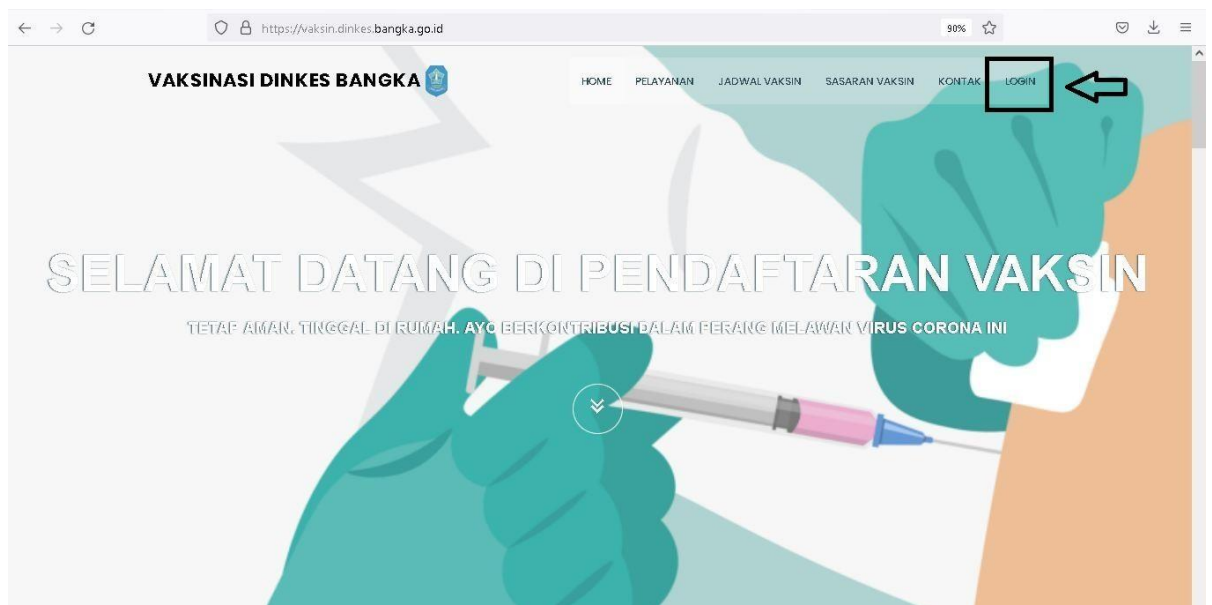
https://vaksin.dinkes.bangka.go.id

90%

VAKSINASI DINKES BANGKA

HOME PELAYANAN JADWAL VAKSIN SASARAN VAKSIN KONTAK LOGIN

SELAMAT DATANG DI PENDAFTARAN VAKSIN

TETAP AMAN. TINGGAL DI RUMAH. AYO BERKONTRIBUSI DALAM PERANG MELAWAN VIRUS CORONA INI